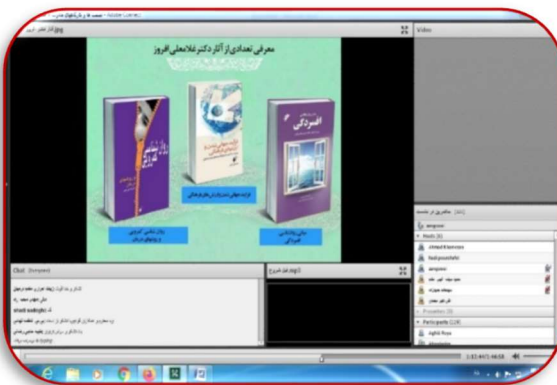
معرفی تعدادی از آثار دکتر غلامعلی افروز

افسردگی

روان شناسی افسردگی

روان شناسی آموزش و پرورش

تربیت جهانی

Video

Chat (Everyone)

Hosts (6)

Ahmad Khanvani

farzi pourdehi

Presenters (0)

Participants (119)

Aghili Roza

1:33:44 / 1:44:58